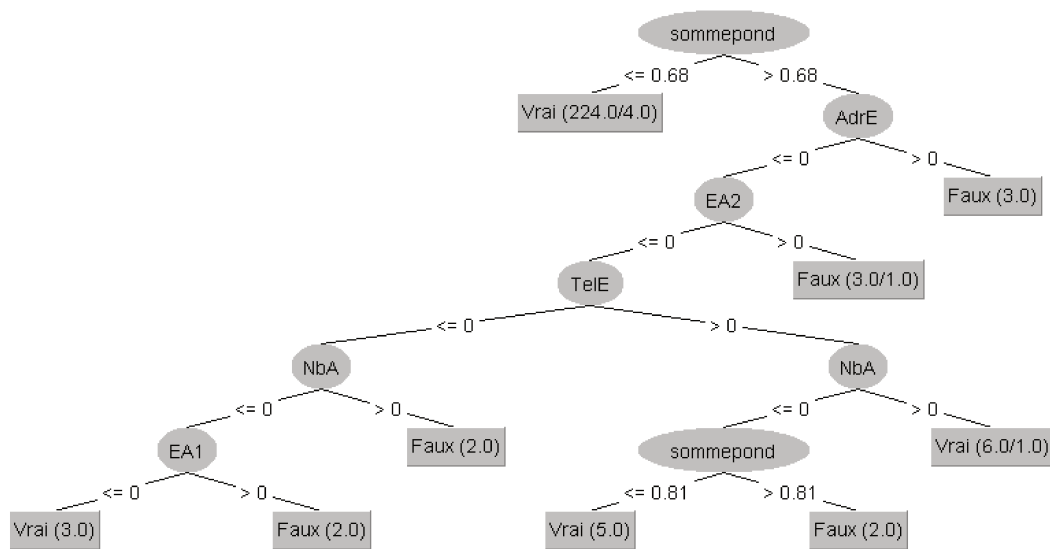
sommepond

<= 0.68

> 0.68

Vrai (224.0/4.0)

AdrE

<= 0

> 0

Faux (3.0)

EA2

<= 0

> 0

Faux (3.0/1.0)

TelE

<= 0

> 0

NbA

NbA

<= 0

> 0

Faux (2.0)

<= 0

> 0

Vrai (6.0/1.0)

EA1

sommepond

<= 0

> 0

<= 0.81

> 0.81

Vrai (3.0)

Faux (2.0)

Vrai (5.0)

Faux (2.0)